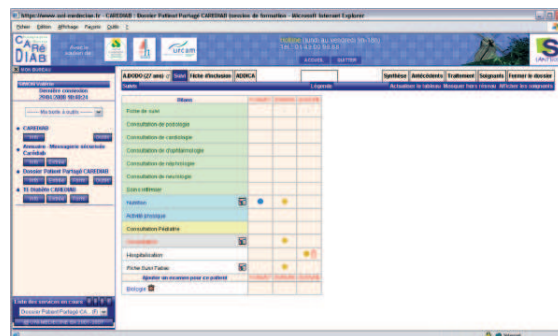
https://www.sel-medecin.fr - CAREDIAB - Dossier Patient Partagé CAREDIAB (session de formation) - Microsoft Internet Explorer

Fichier Edition Affichage Favoris Outils ?

CARéDIAB

urcam

ACCUEIL QUITTER

MON BUREAU

A.DODO (27 ans) Suivi Fiche d'inclusion ADDICA

Synthèse Antécédents Traitement Soignants Fermer le dossier

Légende

Actualiser le tableau Masquer lignes vides Afficher les soignants

Ma boite à outils

CAREDIAB

Annuaire - Messagerie sécurisée Carédiab

Dossier Patient Partagé CAREDIAB

TE Diabète CAREDIAB

| Objets | | | |
|---|---|---|---|
| Fiche de suivi | | | |
| Consultation de podologie | | | |
| Consultation de cardiologie | | | |
| Consultation d'ophtalmologie | | | |
| Consultation de néphrologie | | | |
| Consultation de neurologie | | | |
| Soins infirmier | | | |
| Nutrition | | | |
| Activité physique | | | |
| Consultation Pédiatrie | | | |
| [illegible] | | | |
| Hospitalisation | | | |
| Fiche Suivi Tabac | | | |
| Ajouter un examen pour ce patient | | | |

Enlever

Liste des services en cours

Dossier Patient Partagé CA...

Internet